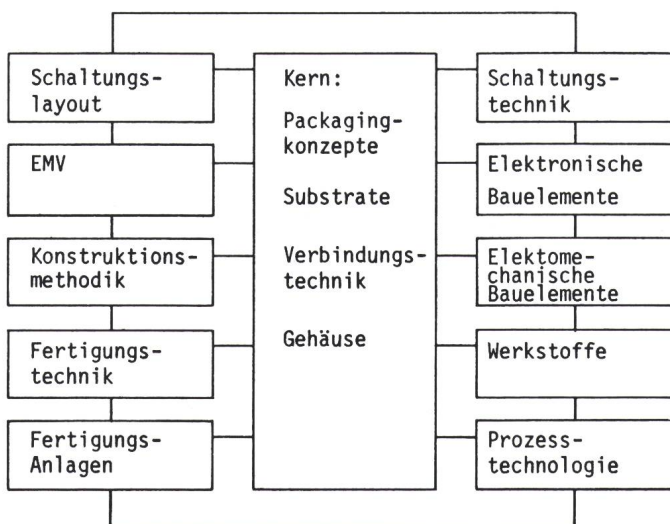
Schaltungslayout

EMV

Konstruktionsmethodik

Fertigungstechnik

Fertigungs-Anlagen

Kern:

Packagingkonzepte

Substrate

Verbindungstechnik

Gehäuse

Schaltungstechnik

Elektronische Bauelemente

Elektomechanische Bauelemente

Werkstoffe

Prozesstechnologie